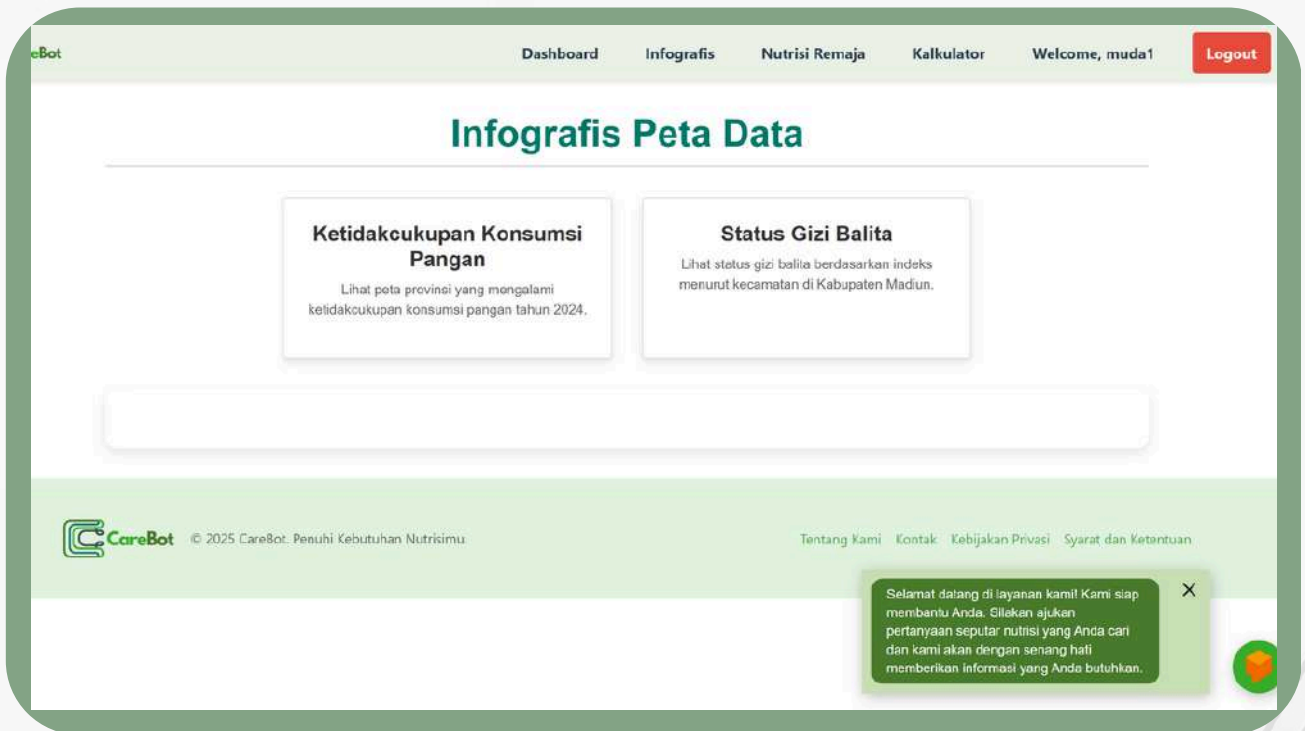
eBot

Dashboard Infografis Nutrisi Remaja Kalkulator Welcome, muda1 Logout

Infografis Peta Data

Ketidakcukupan Konsumsi Pangan

Lihat peta provinsi yang mengalami ketidakcukupan konsumsi pangan tahun 2024.

Status Gizi Balita

Lihat status gizi balita berdasarkan indeks menurut kecamatan di Kabupaten Madiun.

CareBot © 2025 CareBot. Penuhi Kebutuhan Nutrisimu

Tentang Kami Kontak Kebijakan Privasi Syarat dan Ketentuan

Selamat datang di layanan kami! Kami siap membantu Anda. Silakan ajukan pertanyaan seputar nutrisi yang Anda cari dan kami akan dengan senang hati memberikan informasi yang Anda butuhkan.

×